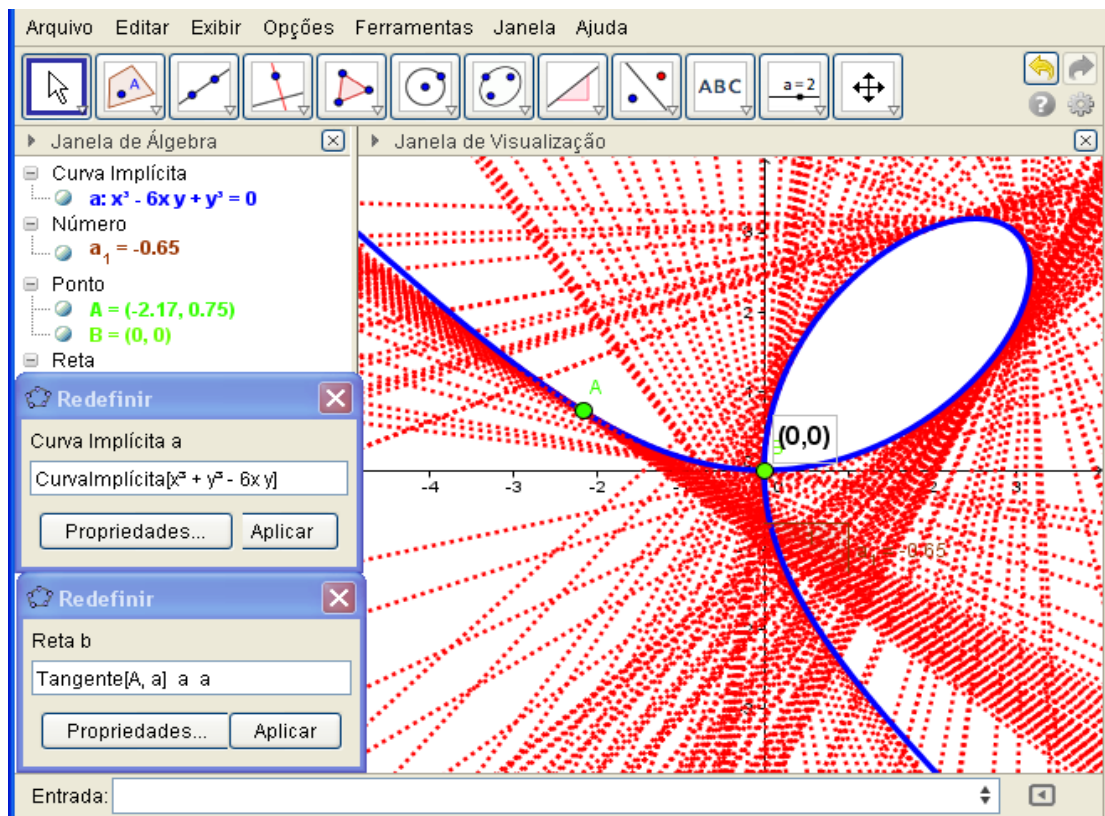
Arquivo Editar Exibir Opções Ferramentas Janela Ajuda

ABC

a = 2

Janela de Álgebra

Janela de Visualização

Curva Implícita
a: $x^3 - 6x\,y + y^3 = 0$
Número
$a_1 = -0.65$
Ponto
A = (-2.17, 0.75)
B = (0, 0)
Reta

Redefinir
Curva Implícita a
CurvaImplícita[$x^3 + y^3 - 6x\,y$]
Propriedades...
Aplicar

Redefinir
Reta b
Tangente[A, a] a a
Propriedades...
Aplicar

A
(0,0)
B
$a_1 = -0.65$
-4 -3 -2 0 2 3
3
2
1

Entrada: